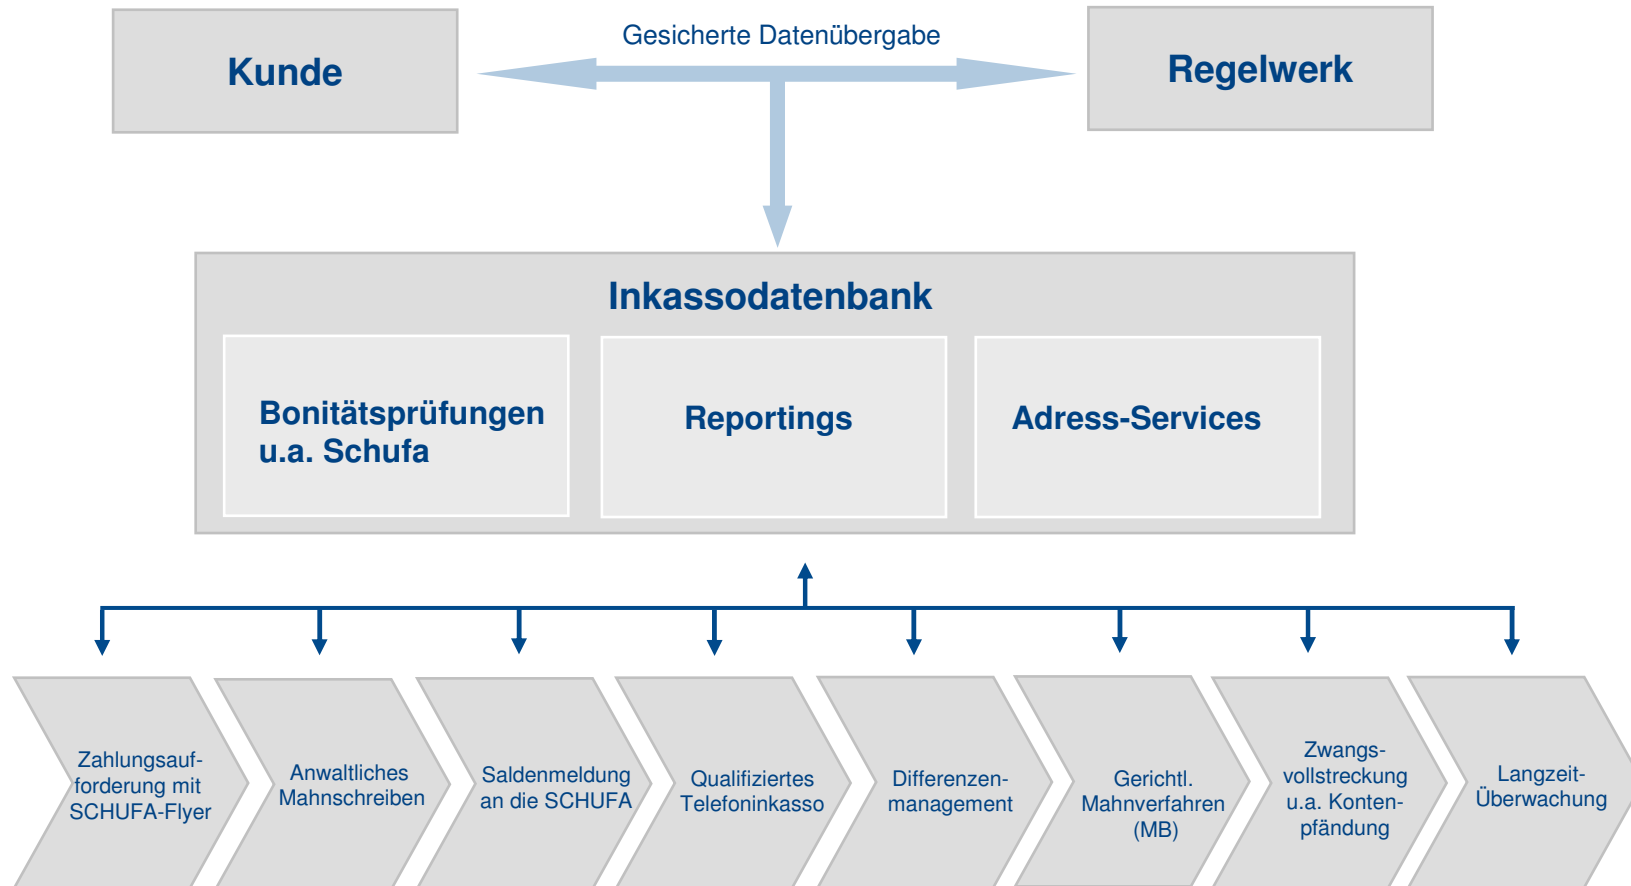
Kunde

Gesicherte Datenübergabe

Regelwerk

Inkassodatenbank

Bonitätsprüfungen u.a. Schufa

Reportings

Adress-Services

Zahlungsaufforderung mit SCHUFA-Flyer

Anwaltliches Mahnschreiben

Saldenmeldung an die SCHUFA

Qualifiziertes Telefoninkasso

Differenzenmanagement

Gerichtl. Mahnverfahren (MB)

Zwangsvollstreckung u.a. Kontenpfändung

Langzeit-Überwachung